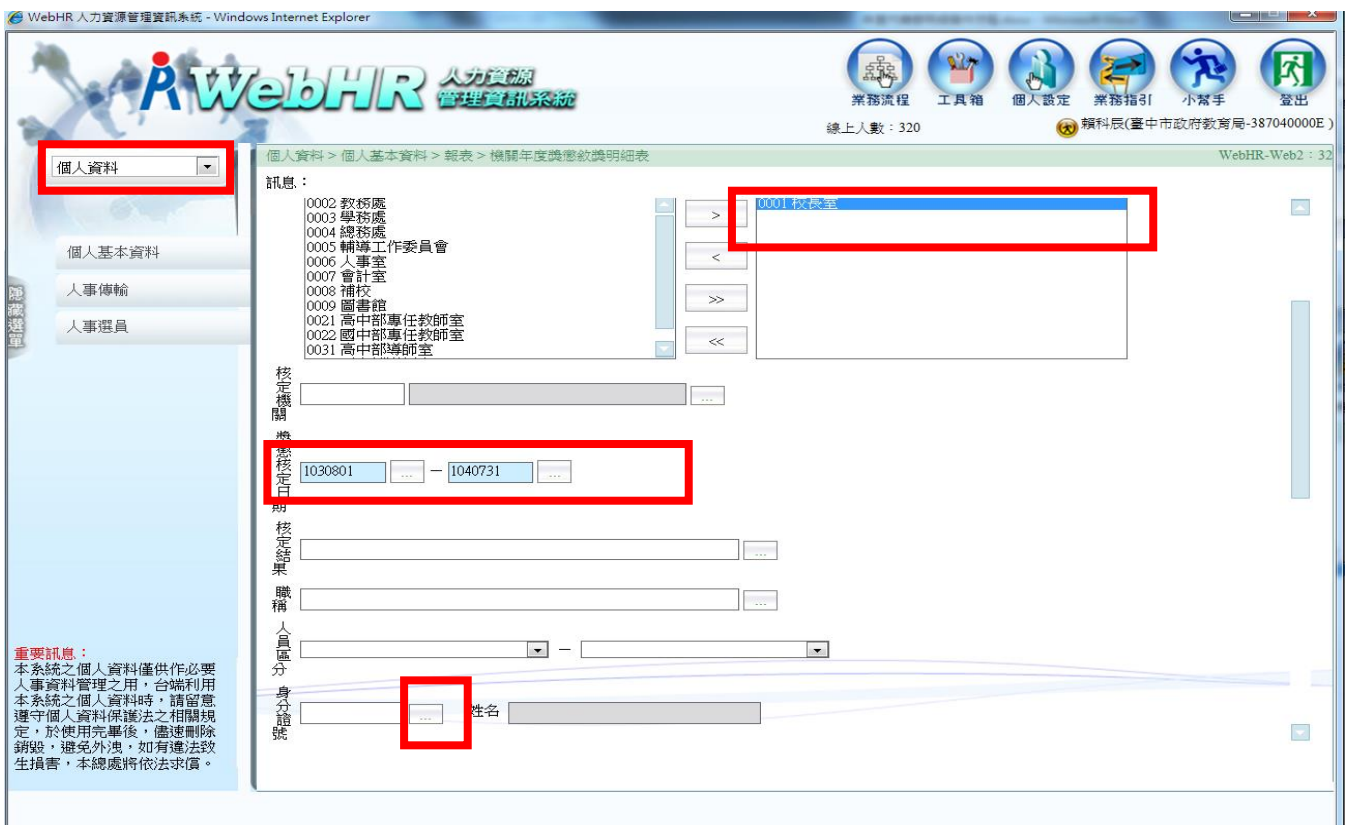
WebHR 人力資源管理資訊系統 - Windows Internet Explorer

WebHR 人力資源 管理資訊系統

業務流程 工具箱 個人設定 業務指引 小幫手 登出

線上人數：320

賴科辰(臺中市政府教育局-387040000E)

個人資料

個人資料 > 個人基本資料 > 報表 > 機關年度獎懲敘獎明細表

WebHR-Web2：32

訊息：

0002 教務處
0003 學務處
0004 總務處
0005 輔導工作委員會
0006 人事室
0007 會計室
0008 補校
0009 圖書館
0021 高中部專任教師室
0022 國中部專任教師室
0031 高中部導師室

>
<
>>
<<

0001 校長室

個人基本資料
人事傳輸
人事選員

隱藏選單

核定機關 ...

獎懲核定日期 1030801 ... — 1040731 ...

核定結果 ...

職稱 ...

人員區分 —

身分證號 ... 姓名

重要訊息：
本系統之個人資料僅供作必要人事資料管理之用，台端利用本系統之個人資料時，請留意遵守個人資料保護法之相關規定，於使用完畢後，儘速刪除銷毀，避免外洩，如有違法致生損害，本總處將依法求償。